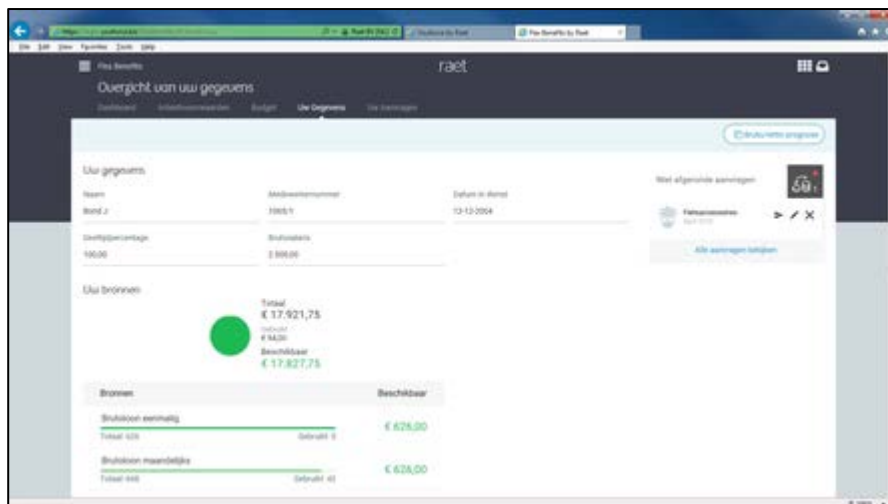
Flex Benefits

raet

Overzicht van uw gegevens

Dashboard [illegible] Budget Uw Gegevens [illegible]

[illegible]

Uw gegevens

Naam
Bond J.

Medewerkernummer
1069/1

Datum in dienst
12-12-2004

Deeltijdpercentage
100,00

Brutosalaris
2.500,00

Niet afgeronde aanvragen

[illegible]

Alle aanvragen bekijken

Uw bronnen

Totaal
€ 17.921,75
Gebruikt
€ 94,00
Beschikbaar
€ 17.827,75

| Bronnen | Beschikbaar |
|---|---|
| Brutoloon eenmalig<br>Totaal 626 Gebruikt 0 | € 626,00 |
| Brutoloon maandelijks<br>Totaal 668 Gebruikt 42 | € 626,00 |